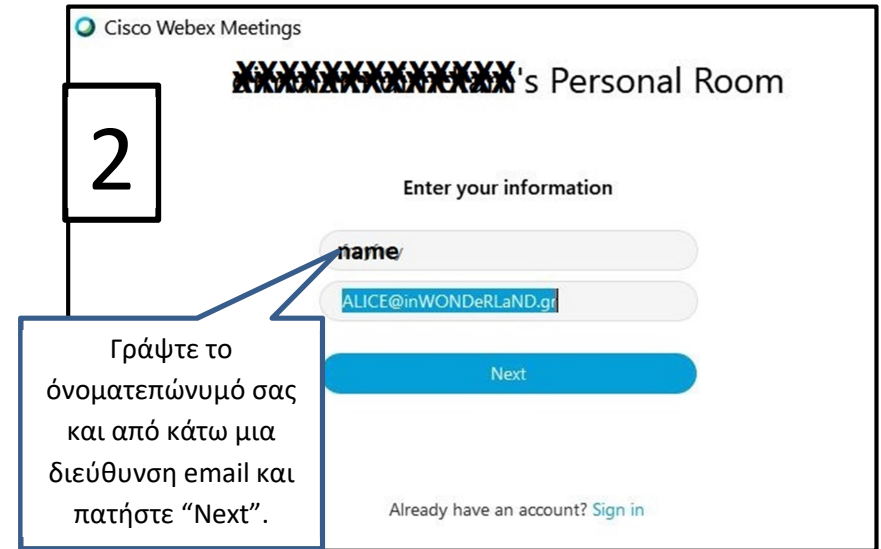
Cisco Webex Meetings

2

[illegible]'s Personal Room

Enter your information

name

ALICE@inWONDeRLaND.gr

Next

Γράψτε το όνοματεπώνυμό σας και από κάτω μια διεύθυνση email και πατήστε “Next”.

Already have an account? Sign in